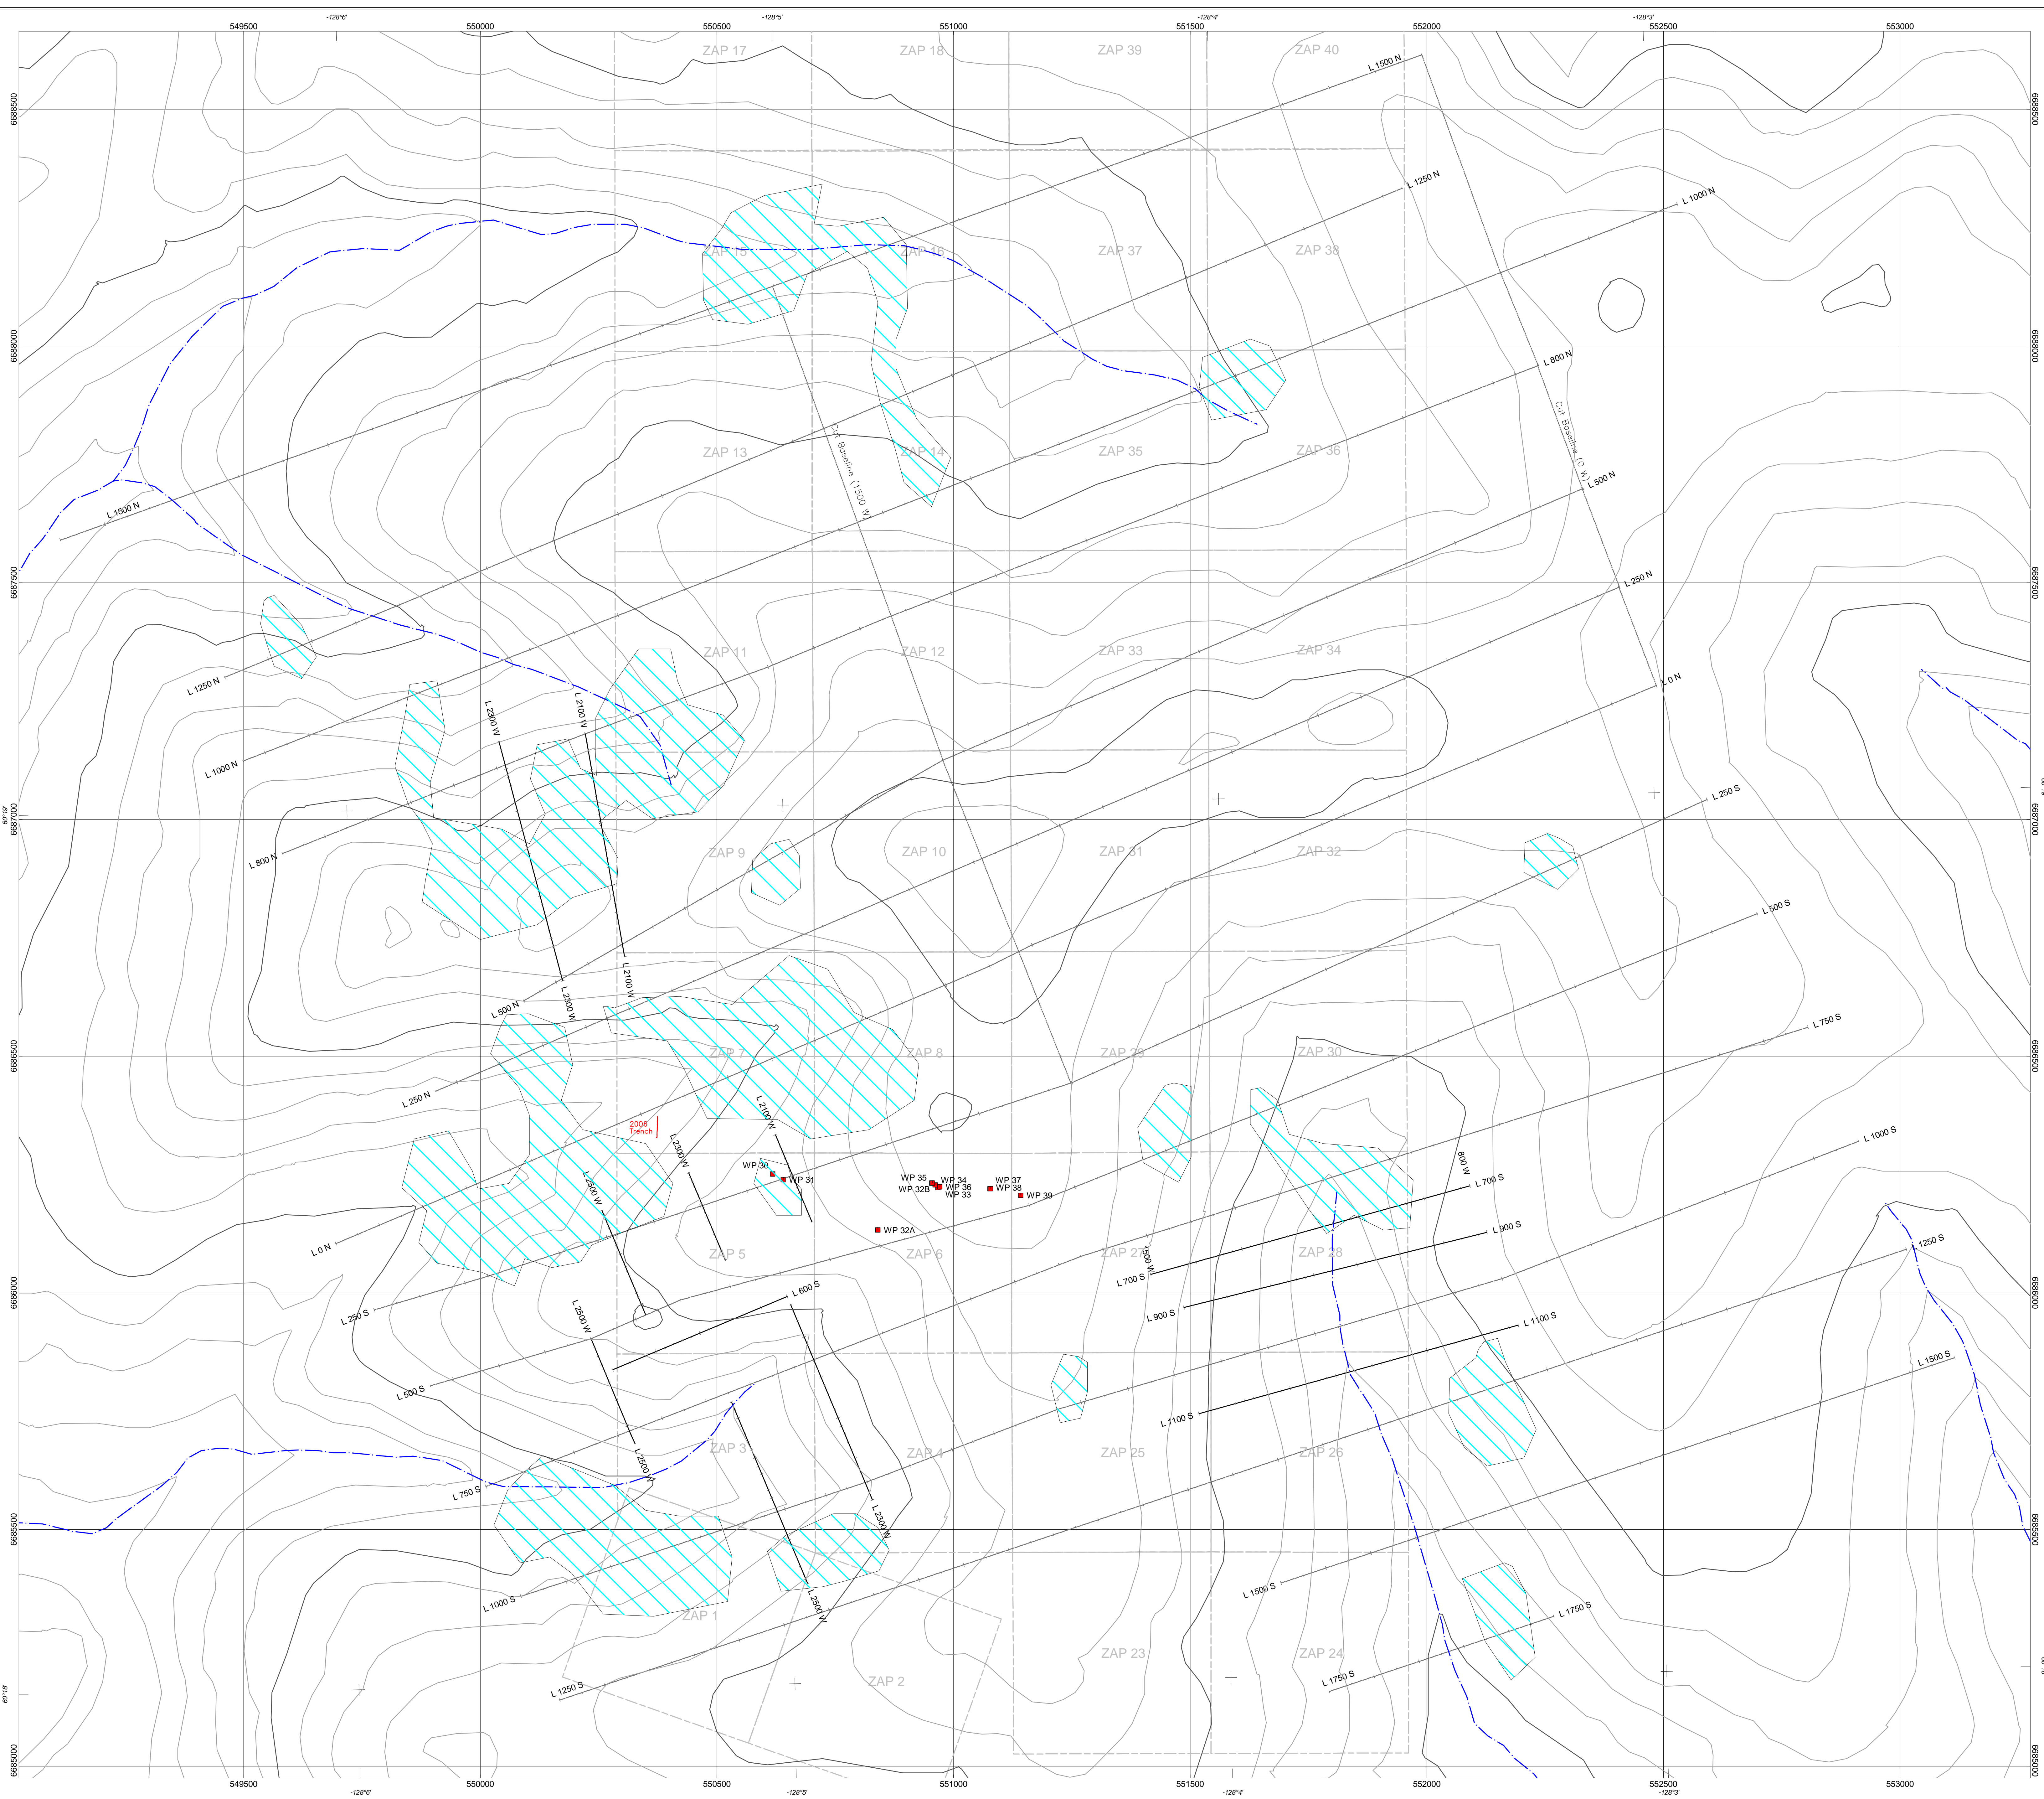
549500 550000 550500 551000 551500 552000 552500 553000
-128°6' -128°5' -128°4' -128°3'

6688500 6688000 6687500 6687000 6686500 6686000 6685500 6685000

60°19' 60°18'

ZAP 17 ZAP 18 ZAP 39 ZAP 40
ZAP 15 ZAP 16 ZAP 37 ZAP 38
ZAP 13 ZAP 14 ZAP 35 ZAP 36
ZAP 11 ZAP 12 ZAP 33 ZAP 34
ZAP 9 ZAP 10 ZAP 31 ZAP 32
ZAP 7 ZAP 8 ZAP 29 ZAP 30
ZAP 5 ZAP 6 ZAP 27 ZAP 28
ZAP 3 ZAP 4 ZAP 25 ZAP 26
ZAP 1 ZAP 2 ZAP 23 ZAP 24

L 1500 N
L 1250 N
L 1000 N
L 800 N
L 500 N
L 250 N
L 0 N
L 250 S
L 500 S
L 750 S
L 1000 S
L 1250 S
L 1500 S
L 1750 S
L 1100 S
L 900 S
L 700 S
L 600 S

L 1500 N
L 1250 N
L 1000 N
L 800 N
L 500 N
L 250 N
L 0 N
L 250 S
L 500 S
L 750 S
L 1000 S
L 1250 S
L 1500 S
L 1750 S
L 1100 S
L 900 S
L 700 S
L 600 S

Cut Baseline (1500 W)
Cut Baseline (0 W)

L 2300 W
L 2100 W
L 2300 W
L 2100 W
L 2100 W
L 2300 W
L 2500 W
L 2500 W
L 2500 W
L 2300 W
L 2500 W
1500 W
800 W

2006 Trench

WP 30
WP 31
WP 35
WP 34
WP 32B
WP 36
WP 33
WP 37
WP 38
WP 39
WP 32A